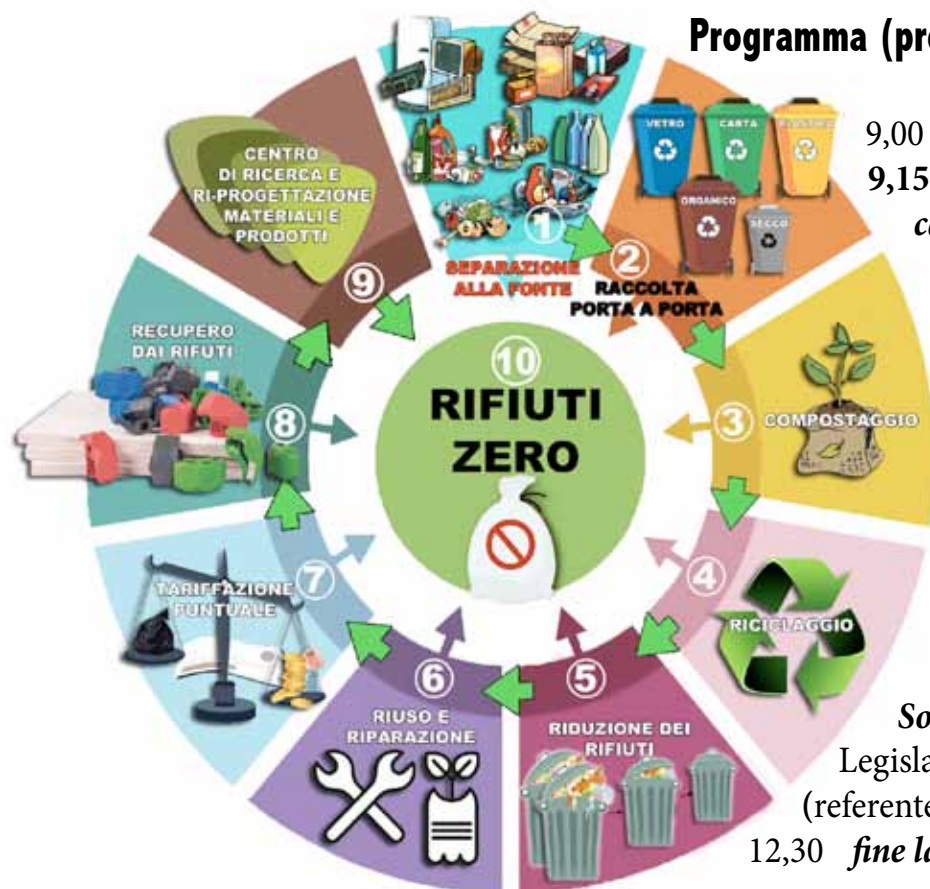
Programma (pro

9,00
9,15
ca

CENTRO DI RICERCA E RI-PROGETTAZIONE MATERIALI E PRODOTTI

VETRO
CARTA
PLASTICA
ORGANICO
SECCO

1
SEPARAZIONE ALLA FONTE

2
RACCOLTA PORTA A PORTA

9

RECUPERO DAI RIFUTI

8

10
RIFIUTI ZERO

3
COMPOSTAGGIO

4
RICICLAGGIO

TARIFFAZIONE PUNTUALE

7

6
RIUSO E RIPARAZIONE

5
RIDUZIONE DEI RIFIUTI

So
Legisla
(referente
12,30 fine la